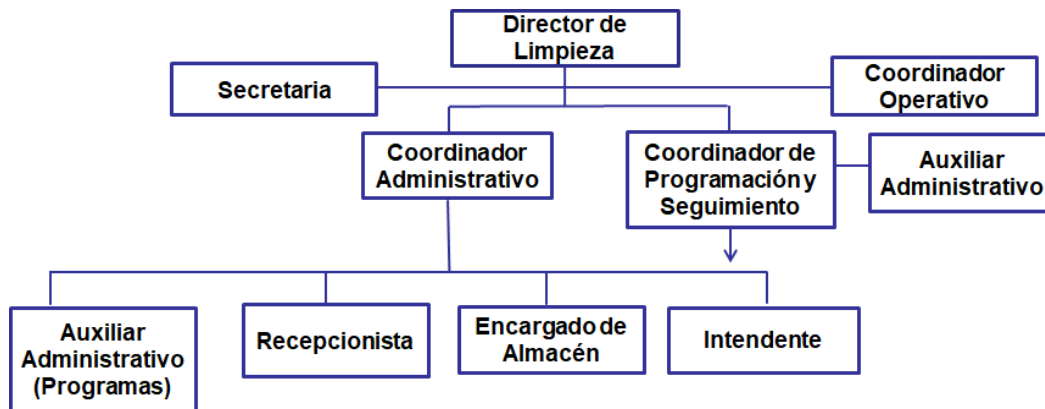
Director de Limpieza

Secretaria

Coordinador Operativo

Coordinador Administrativo

Coordinador de Programación y Seguimiento

Auxiliar Administrativo

Auxiliar Administrativo (Programas)

Recepcionista

Encargado de Almacén

Intendente